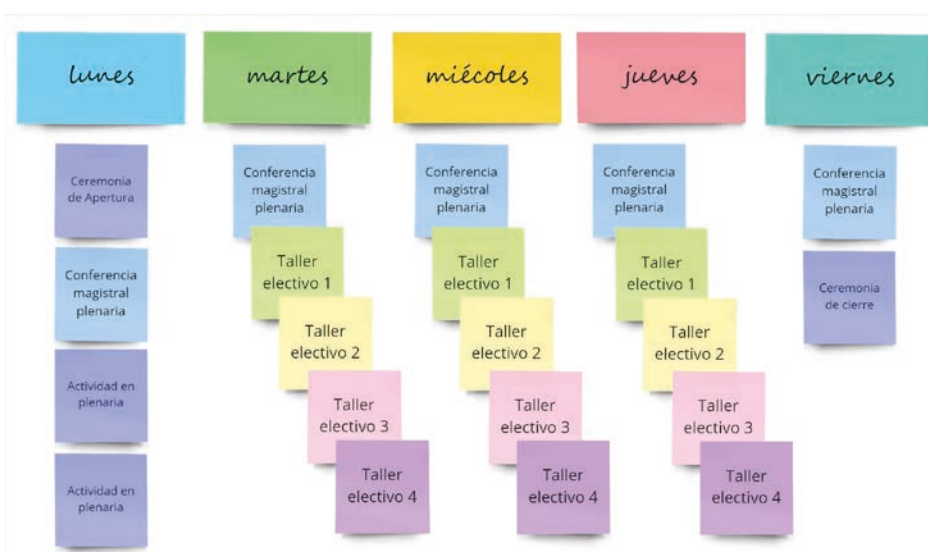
lunes

Ceremonia de Apertura

Conferencia magistral plenaria

Actividad en plenaria

Actividad en plenaria

martes

Conferencia magistral plenaria

Taller electivo 1

Taller electivo 2

Taller electivo 3

Taller electivo 4

miécoles

Conferencia magistral plenaria

Taller electivo 1

Taller electivo 2

Taller electivo 3

Taller electivo 4

jueves

Conferencia magistral plenaria

Taller electivo 1

Taller electivo 2

Taller electivo 3

Taller electivo 4

viernes

Conferencia magistral plenaria

Ceremonia de cierre